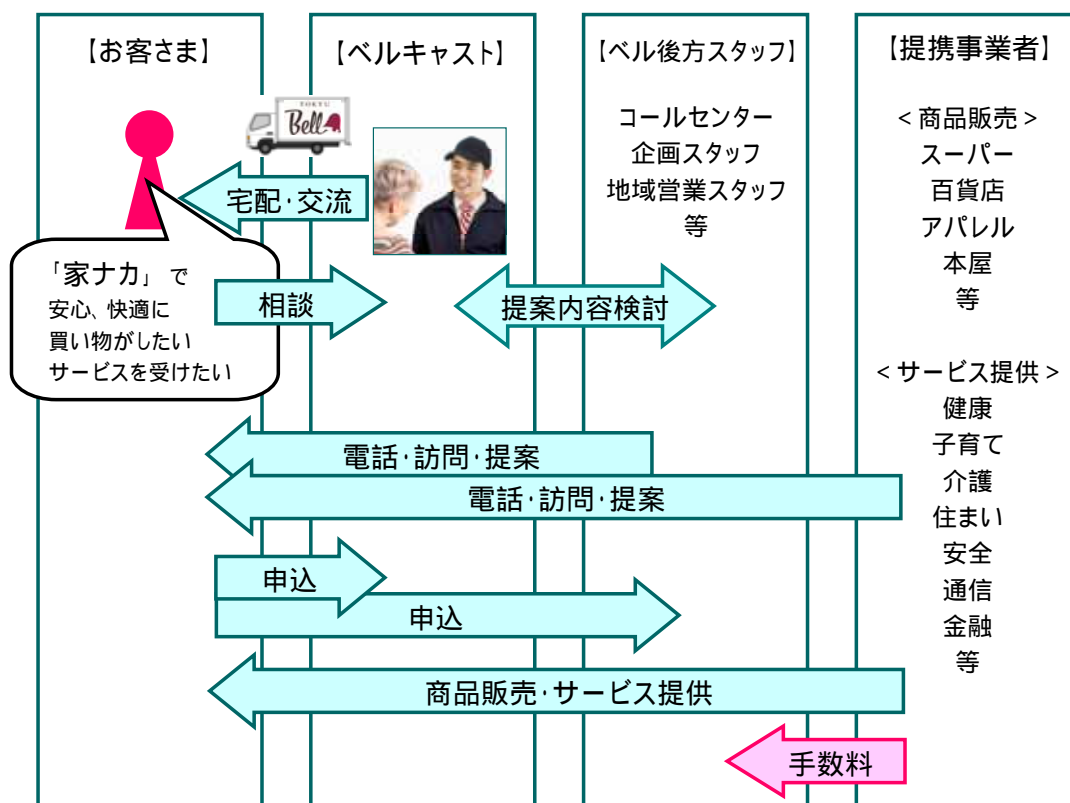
【お客さま】

【ベルキャスト】

【ベル後方スタッフ】

【提携事業者】

TOKYU Bell

宅配·交流

コールセンター
企画スタッフ
地域営業スタッフ
等

＜商品販売＞
スーパー
百貨店
アパレル
本屋
等

「家ナカ」で
安心、快適に
買い物がしたい
サービスを受けたい

相談

提案内容検討

＜サービス提供＞
健康
子育て
介護
住まい
安全
通信
金融
等

電話·訪問·提案

電話·訪問·提案

申込

申込

商品販売·サービス提供

手数料